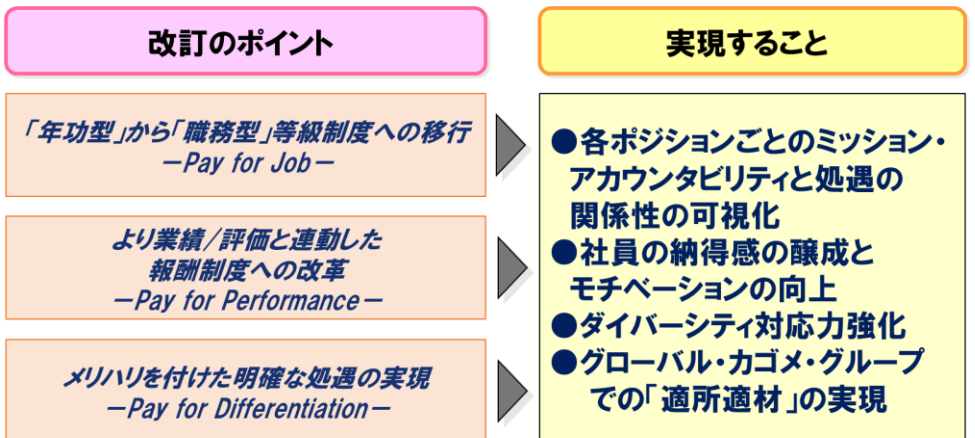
改訂のポイント

実現すること

「年功型」から「職務型」等級制度への移行
－Pay for Job－

より業績/評価と連動した
報酬制度への改革
－Pay for Performance－

メリハリを付けた明確な処遇の実現
－Pay for Differentiation－

●各ポジションごとのミッション・アカウンタビリティと処遇の関係性の可視化
●社員の納得感の醸成とモチベーションの向上
●ダイバーシティ対応力強化
●グローバル・カゴメ・グループでの「適所適材」の実現